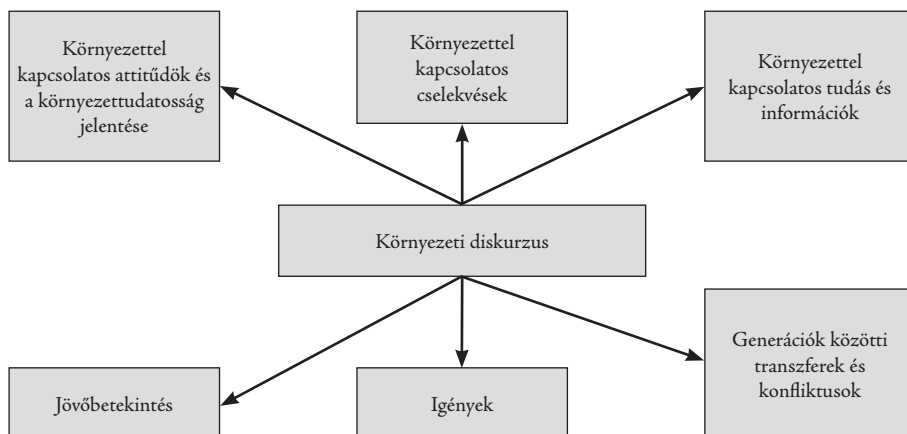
Környezettel kapcsolatos attitűdök és a környezettudatosság jelentése

Környezettel kapcsolatos cselekvések

Környezettel kapcsolatos tudás és információk

Környezeti diskurzus

Jövőbetekintés

Igények

Generációk közötti transzferek és konfliktusok